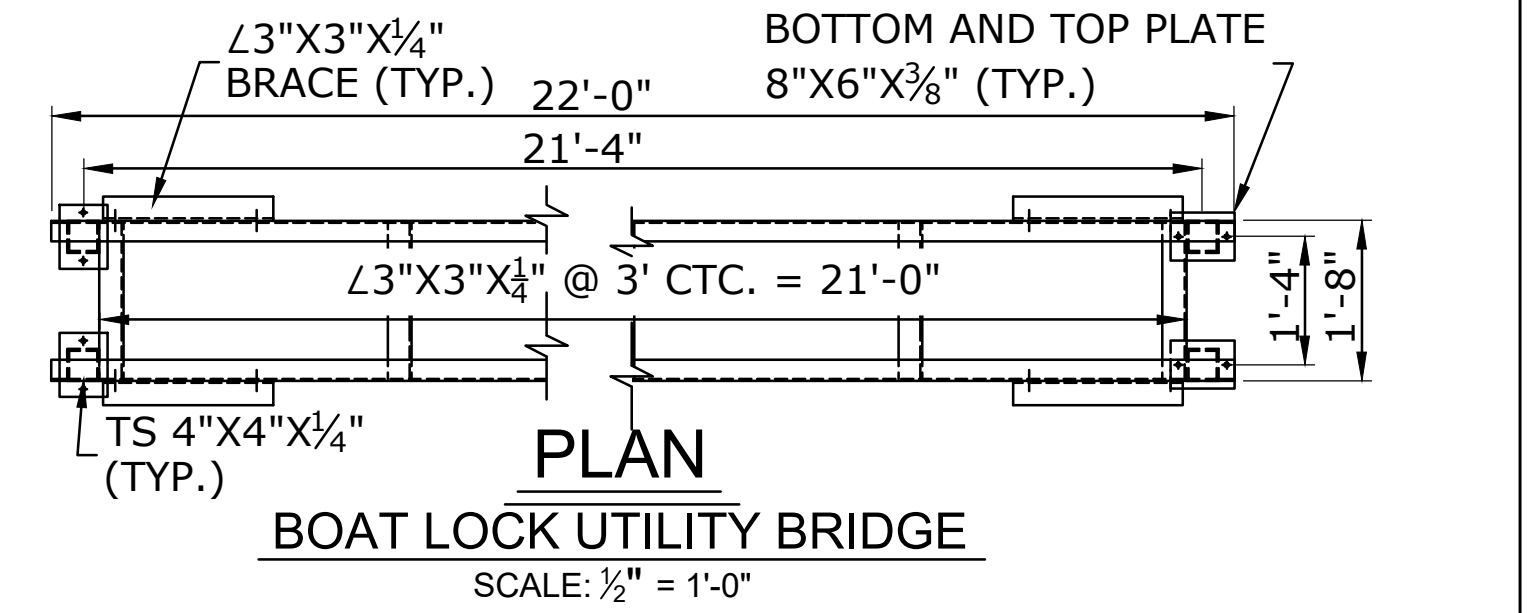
∠3"X3"X$\frac{1}{4}$"
BRACE (TYP.)

BOTTOM AND TOP PLATE
8"X6"X$\frac{3}{8}$" (TYP.)

22'-0"

21'-4"

∠3"X3"X$\frac{1}{4}$" @ 3' CTC. = 21'-0"

1'-4"

1'-8"

TS 4"X4"X$\frac{1}{4}$"
(TYP.)

PLAN

BOAT LOCK UTILITY BRIDGE

SCALE: $\frac{1}{2}$" = 1'-0"